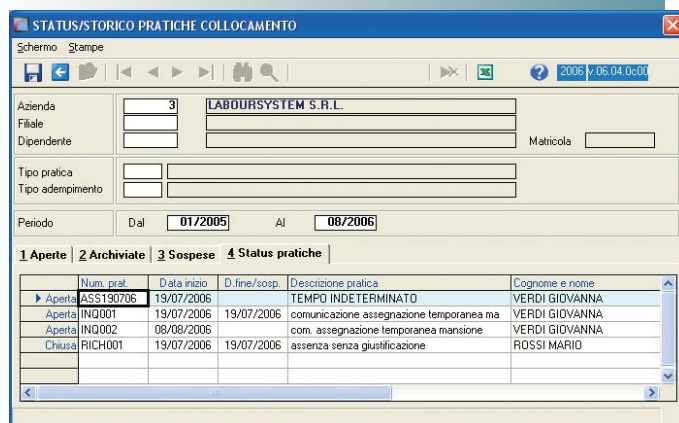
STATUS/STORICO PRATICHE COLLOCAMENTO

Schermo Stampe

2006 v.06.04.0c00

Azienda 3 LABOURSYSTEM S.R.L.
Filiale
Dipendente
Matricola

Tipo pratica
Tipo adempimento

Periodo Dal 01/2005 Al 08/2006

1 Aperte | 2 Archiviate | 3 Sospese | 4 Status pratiche

| | Num. prat. | Data inizio | D.fine/sosp. | Descrizione pratica | Cognome e nome |
|---|---|---|---|---|---|
| Aperta | ASS190706 | 19/07/2006 | | TEMPO INDETERMINATO | VERDI GIOVANNA |
| Aperta | INQ001 | 19/07/2006 | 19/07/2006 | comunicazione assegnazione temporanea ma | VERDI GIOVANNA |
| Aperta | INQ002 | 08/08/2006 | | com. assegnazione temporanea mansione | VERDI GIOVANNA |
| Chiusa | RICH001 | 19/07/2006 | 19/07/2006 | assenza senza giustificazione | ROSSI MARIO |